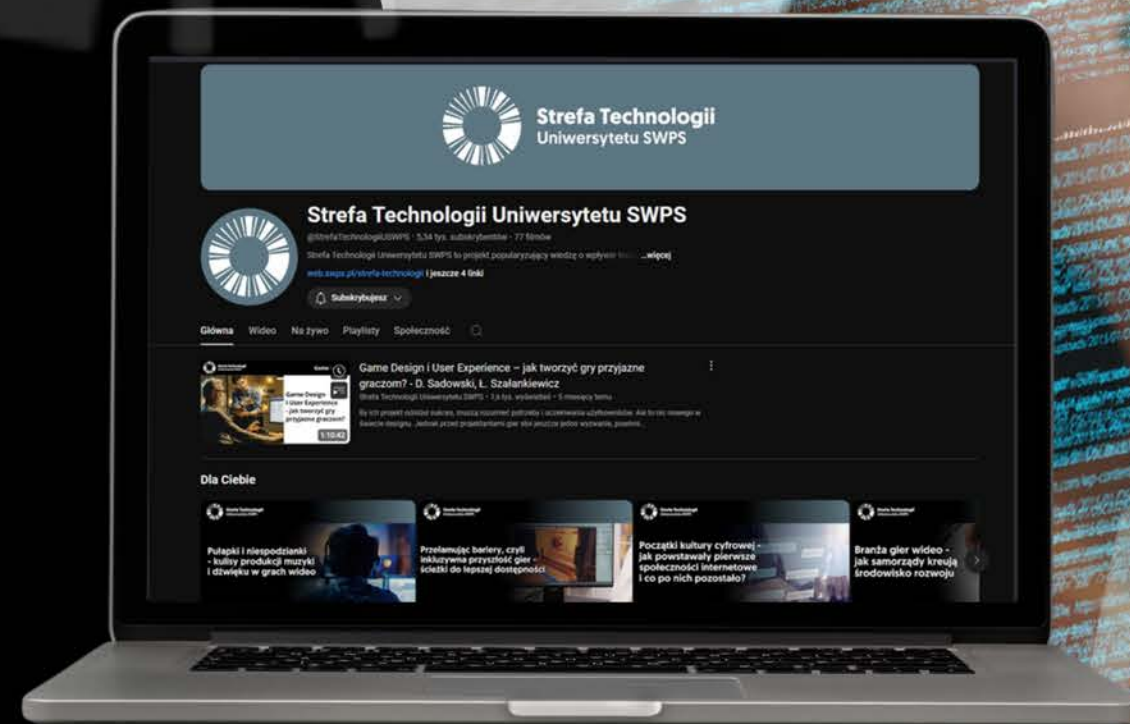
Strefa Technologii
Uniwersytetu SWPS

Strefa Technologii Uniwersytetu SWPS

@StrefaTechnologiiUSWPS · 5,34 tys. subskrybentów · 77 filmów

Strefa Technologii Uniwersytetu SWPS to projekt popularyzujący wiedzę o wpływie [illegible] ...więcej

web.swps.pl/strefa-technologii i jeszcze 4 linki

Subskrybujesz

Główna Wideo Na żywo Playlisty Społeczność

Game Design i User Experience
– jak tworzyć gry przyjazne graczom?
1:10:42

Game Design i User Experience – jak tworzyć gry przyjazne graczom? - D. Sadowski, Ł. Szałankiewicz

Strefa Technologii Uniwersytetu SWPS · 7,6 tys. wyświetleń · 5 miesięcy temu

By ich projekt odniósł sukces, muszą rozumieć potrzeby i oczekiwania użytkowników. Ale to nic nowego w świecie designu. Jednak przed projektantami gier stoi jeszcze jedno wyzwanie, ponieważ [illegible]

Dla Ciebie

Pułapki i niespodzianki - kulisy produkcji muzyki i dźwięku w grach wideo

Przełamując bariery, czyli inkluzywna przyszłość gier - ścieżki do lepszej dostępności

Początki kultury cyfrowej - jak powstawały pierwsze społeczności internetowe i co po nich pozostało?

Branża gier wideo - jak samorządy kreują środowisko rozwoju